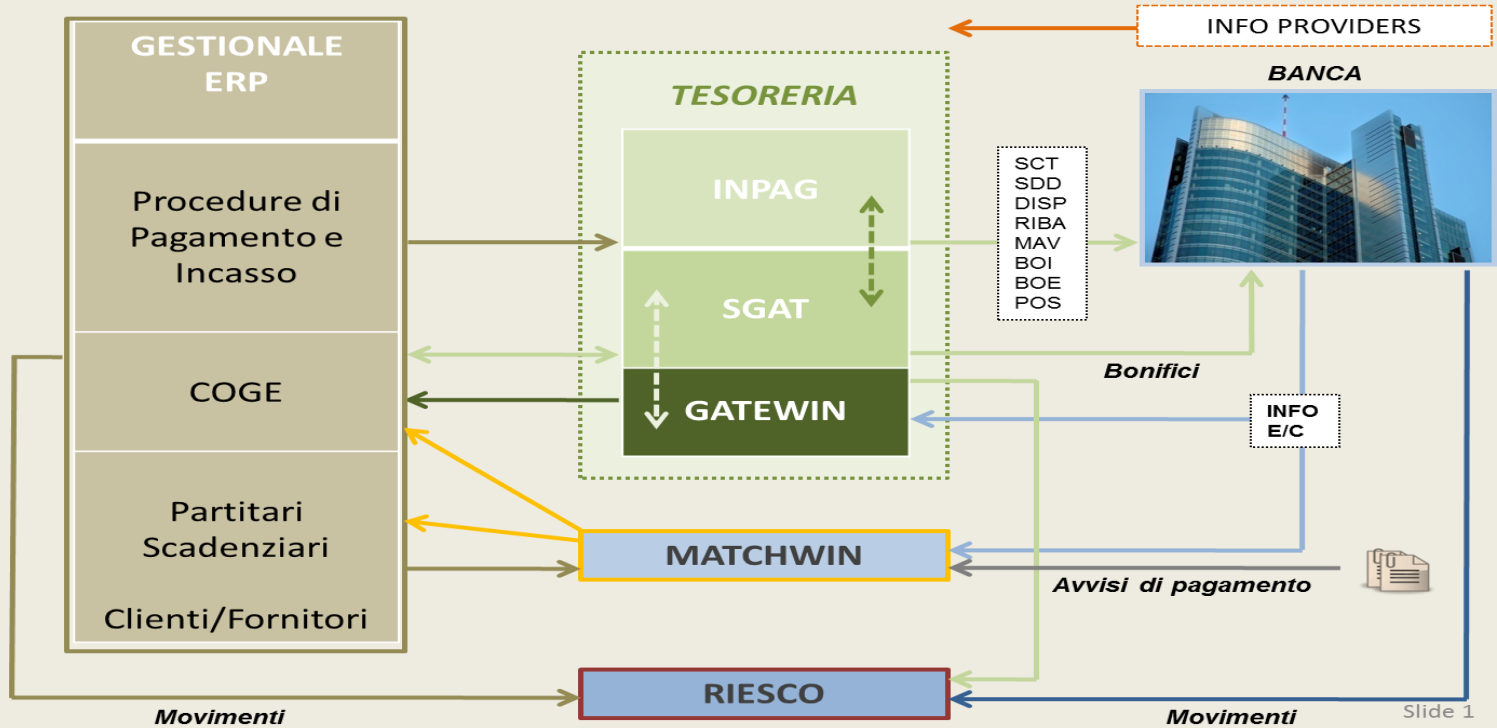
GESTIONALE ERP

Procedure di Pagamento e Incasso

COGE

Partitari Scadenziari

Clienti/Fornitori

TESORERIA

INPAG

SGAT

GATEWIN

INFO PROVIDERS

BANCA

SCT
SDD
DISP
RIBA
MAV
BOI
BOE
POS

Bonifici

INFO
E/C

MATCHWIN

Avvisi di pagamento

RIESCO

Movimenti

Movimenti

Slide 1